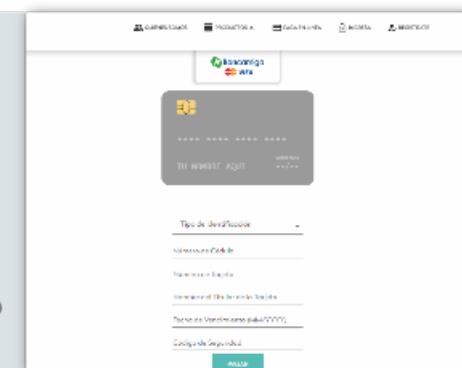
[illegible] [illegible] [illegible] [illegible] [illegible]

bancamiga

**** **** **** ****

TU NOMBRE AQUI

**/**

Tipo de Identificación

Número de Cédula

Número de Tarjeta

Nombre del Titular de la Tarjeta

Fecha de Vencimiento (MM/YYYY)

Codigo de Seguridad

PAGAR